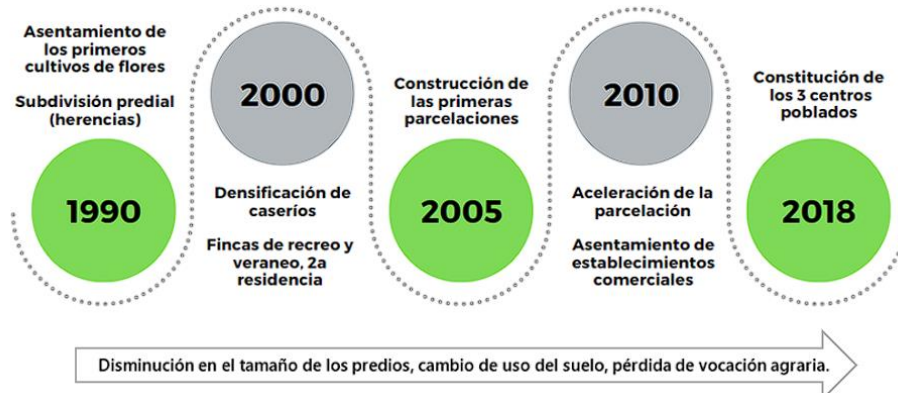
Asentamiento de los primeros cultivos de flores

Subdivisión predial (herencias)

1990

2000

Densificación de caseríos

Fincas de recreo y veraneo, 2a residencia

Construcción de las primeras parcelaciones

2005

2010

Aceleración de la parcelación

Asentamiento de establecimientos comerciales

Constitución de los 3 centros poblados

2018

Disminución en el tamaño de los predios, cambio de uso del suelo, pérdida de vocación agraria.